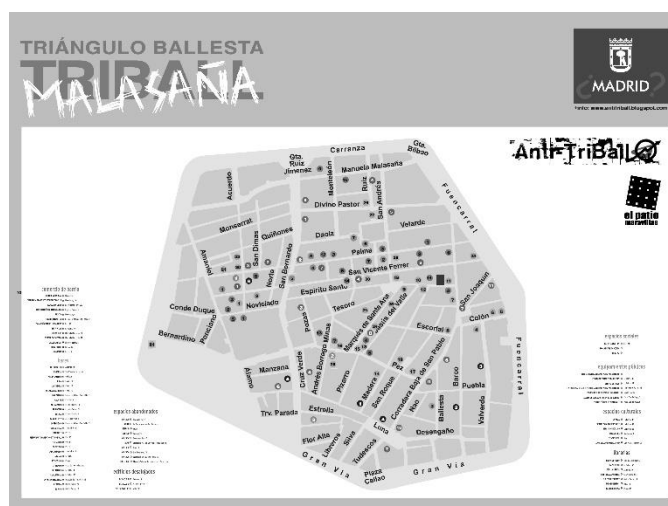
TRIÁNGULO BALLESTA
TRIBALL
MALASAÑA

MADRID

Anti-TriBall

el patio maravillas

Carranza
Gta. Ruiz Jiménez
Gta. Bilbao
Manuela Malasaña
Monteleón
Ruiz
Divino Pastor
San Andrés
Acuerdo
Monserrat
Quiñones
San Dimas
Daoíz
Velarde
Amaniel
Noviciado
Palma
San Bernardo
San Vicente Ferrer
Espíritu Santo
Conde Duque
Tesoro
Don Joaquín
Colón
Escorial
Pez
Bernardino
Ponciano
Pozas
Manzana
Álamo
Cruz Verde
Andrés Borrego
Marqués de Santa Ana
Madera
San Roque
Corredera Baja de San Pablo
Barco
Puebla
Ballesta
Valverde
Luna
Desengaño
Estrella
Trv. Parada
Flor Alta
Libreros
Silva
Tudescos
Plaza Callao
Gran Vía
Fuencarral

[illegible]